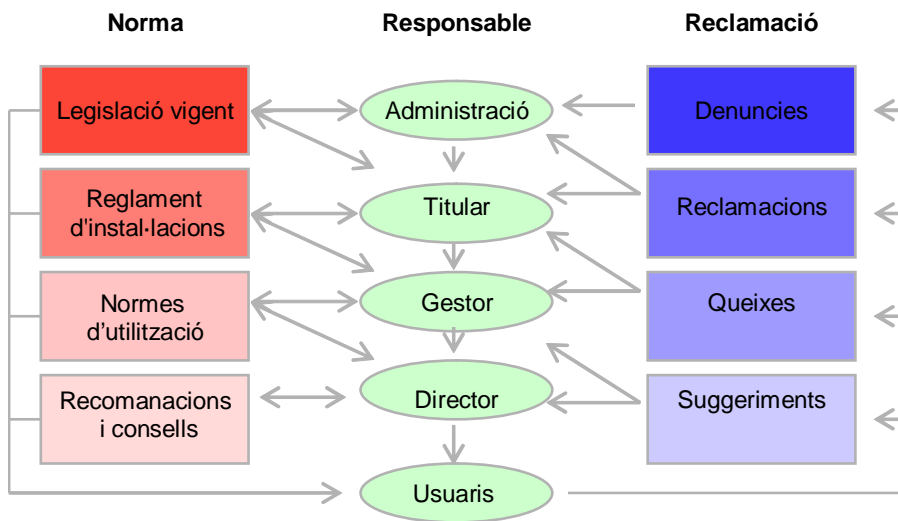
Norma

Responsable

Reclamació

Legislació vigent

Administració

Denuncies

Reglament d'instal·lacions

Titular

Reclamacions

Normes d’utilització

Gestor

Queixes

Recomanacions i consells

Director

Suggeriments

Usuaris